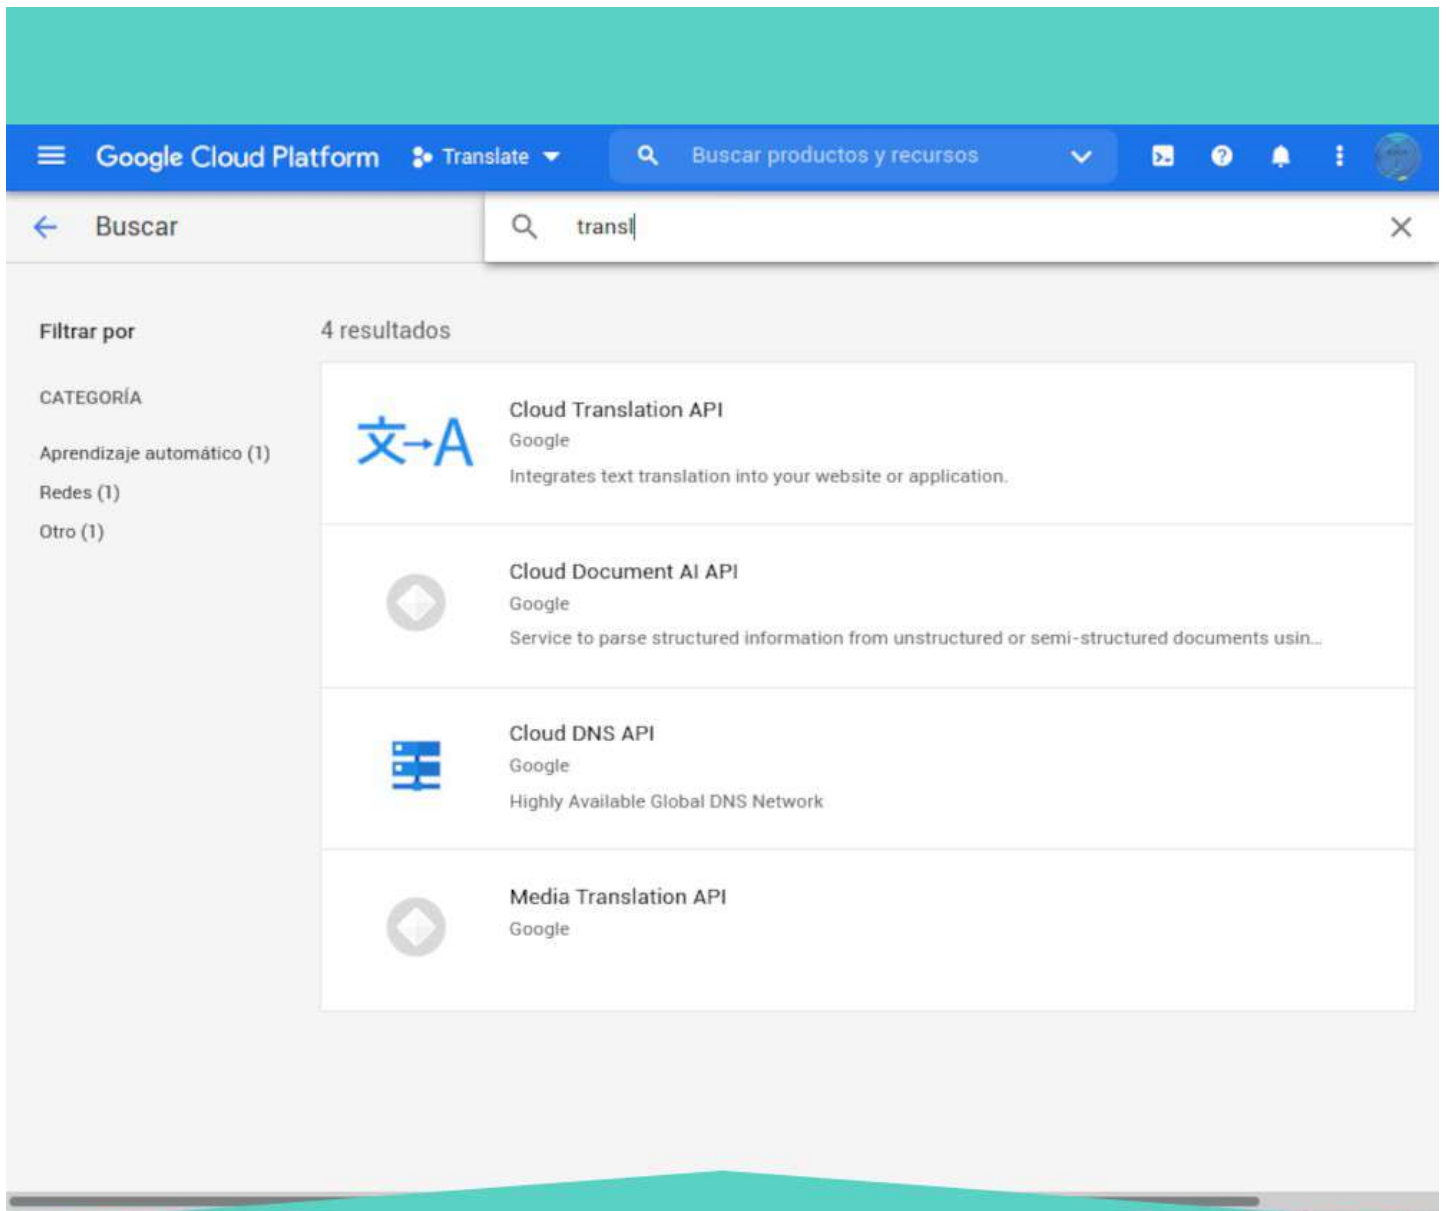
Google Cloud Platform Translate

Buscar productos y recursos

Buscar

transl

Filtrar por

CATEGORÍA

Aprendizaje automático (1)

Redes (1)

Otro (1)

4 resultados

文→A

Cloud Translation API

Google

Integrates text translation into your website or application.

Cloud Document AI API

Google

Service to parse structured information from unstructured or semi-structured documents usin...

Cloud DNS API

Google

Highly Available Global DNS Network

Media Translation API

Google